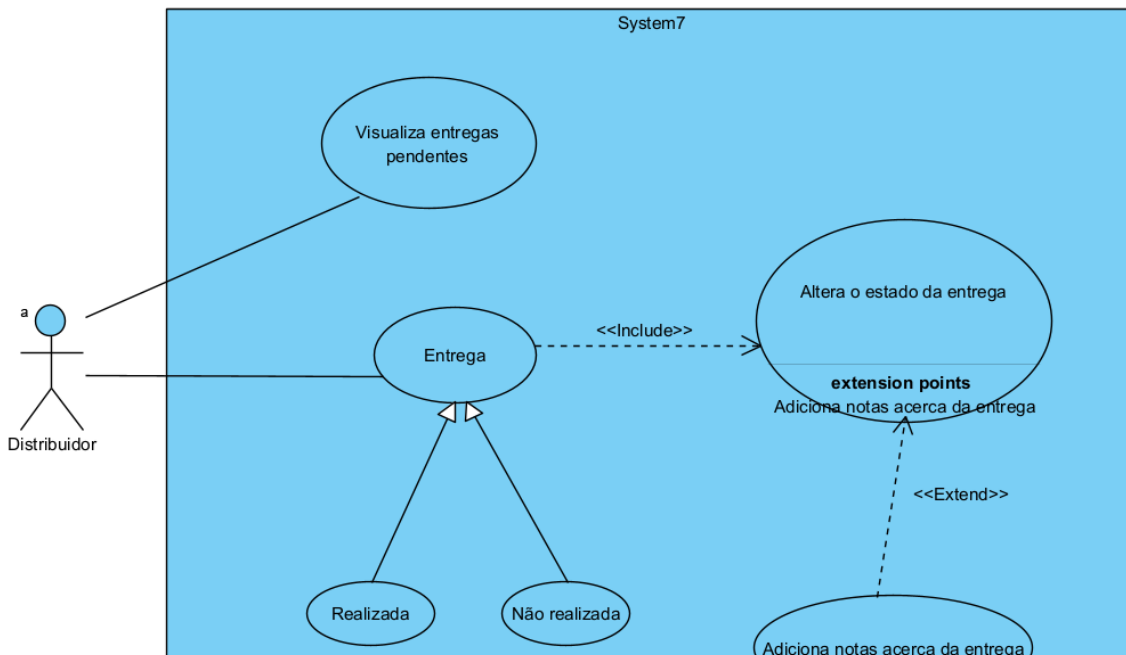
System7

Visualiza entregas pendentes

a

Distribuidor

Entrega

<<Include>>

Altera o estado da entrega

**extension points**
Adiciona notas acerca da entrega

<<Extend>>

Realizada

Não realizada

Adiciona notas acerca da entrega